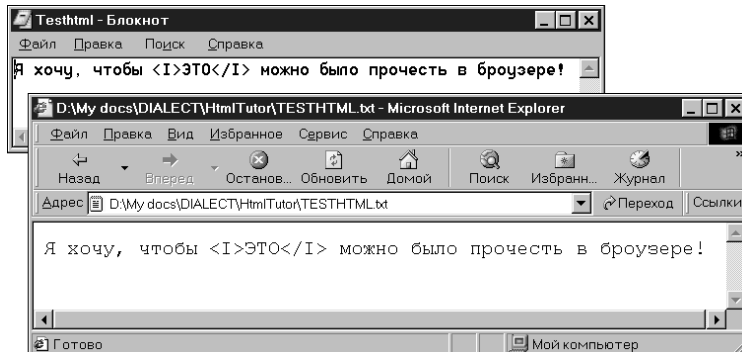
Testhtml - Блокнот

Файл Правка Поиск Справка

Я хочу, чтобы <I>ЭТО</I> можно было прочесть в броузере!

D:\My docs\DIALECT\HtmlTutor\TESTHTML.txt - Microsoft Internet Explorer

Файл Правка Вид Избранное Сервис Справка

Назад Вперед Останов... Обновить Домой Поиск Избранн... Журнал

Адрес D:\My docs\DIALECT\HtmlTutor\TESTHTML.txt Переход Ссылки

Я хочу, чтобы <I>ЭТО</I> можно было прочесть в броузере!

Готово

Мой компьютер